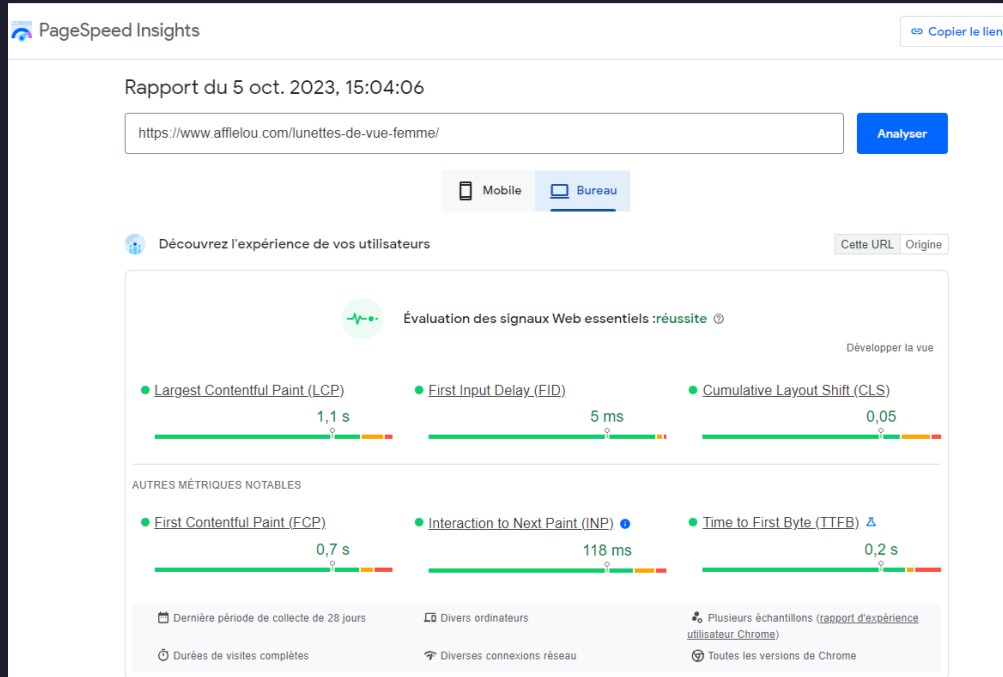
PageSpeed Insights

Copier le lien

Rapport du 5 oct. 2023, 15:04:06

https://www.afflelou.com/lunettes-de-vue-femme/

Analyser

Mobile Bureau

Découvrez l'expérience de vos utilisateurs

Cette URL Origine

Évaluation des signaux Web essentiels :réussite

Développer la vue

Largest Contentful Paint (LCP)
1,1 s

First Input Delay (FID)
5 ms

Cumulative Layout Shift (CLS)
0,05

AUTRES MÉTRIQUES NOTABLES

First Contentful Paint (FCP)
0,7 s

Interaction to Next Paint (INP)
118 ms

Time to First Byte (TTFB)
0,2 s

Dernière période de collecte de 28 jours

Divers ordinateurs

Plusieurs échantillons (rapport d'expérience utilisateur Chrome)

Durées de visites complètes

Diverses connexions réseau

Toutes les versions de Chrome